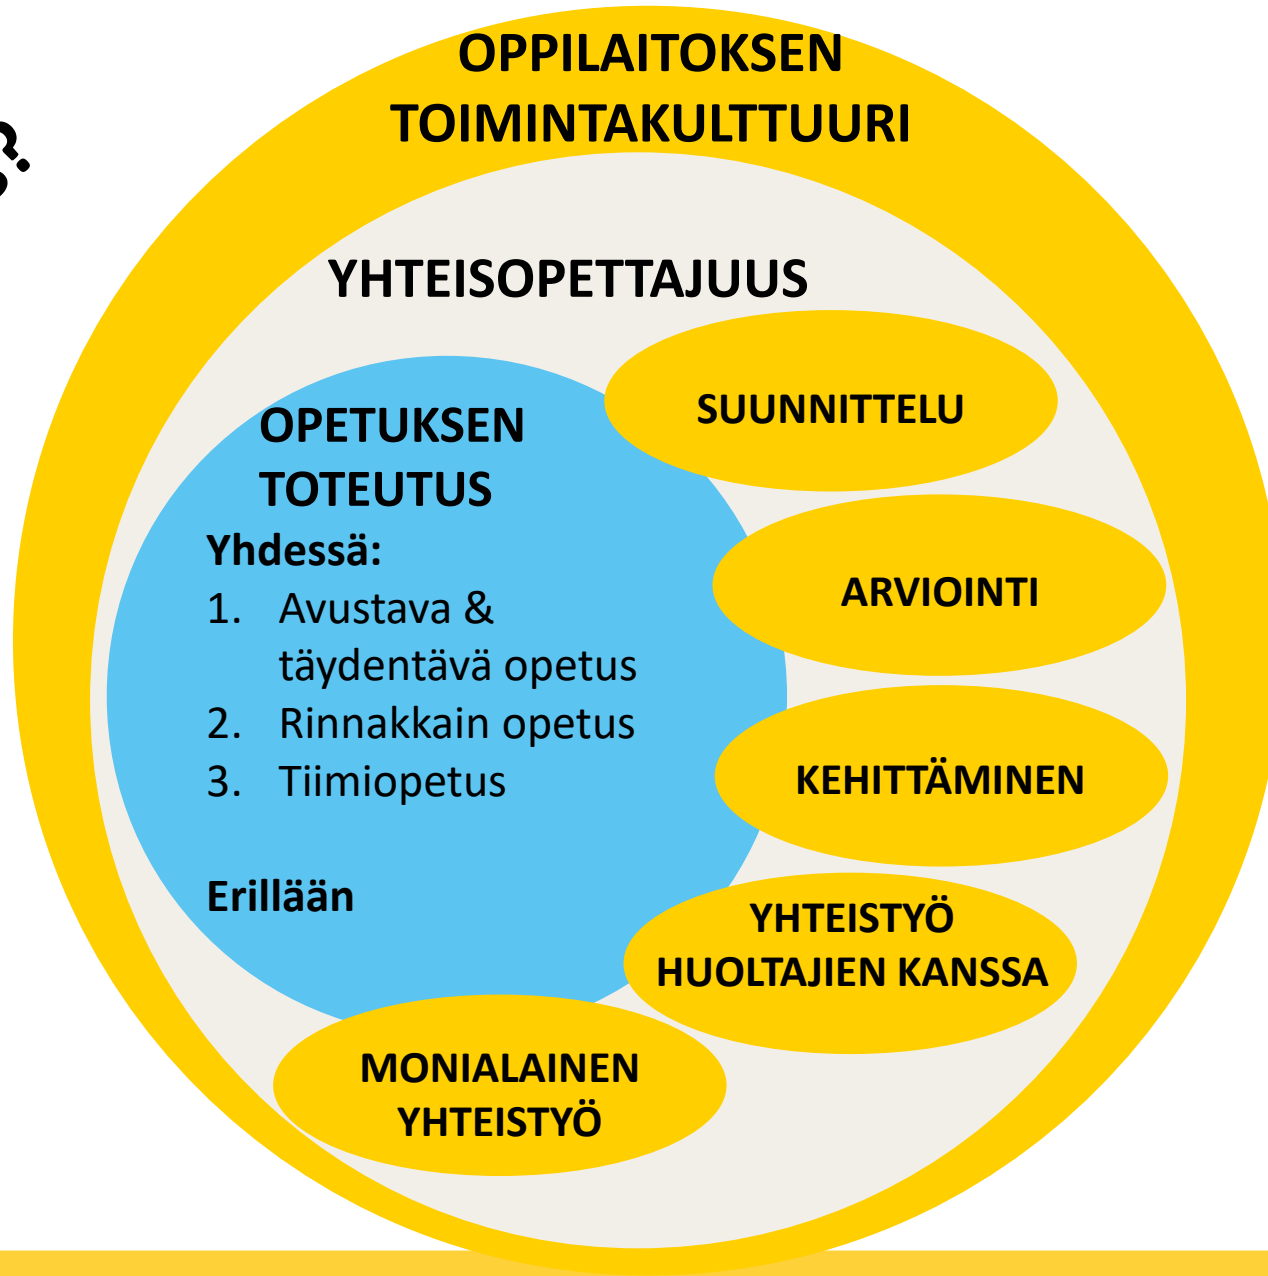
?

OPPILAITOKSEN TOIMINTAKULTTUURI

YHTEISOPETTAJUUS

OPETUKSEN TOTEUTUS

Yhdessä:
1. Avustava & täydentävä opetus
2. Rinnakkain opetus
3. Tiimiopetus

Erillään

SUUNNITTELU

ARVIOINTI

KEHITTÄMINEN

YHTEISTYÖ HUOLTAJIEN KANSSA

MONIALAINEN YHTEISTYÖ